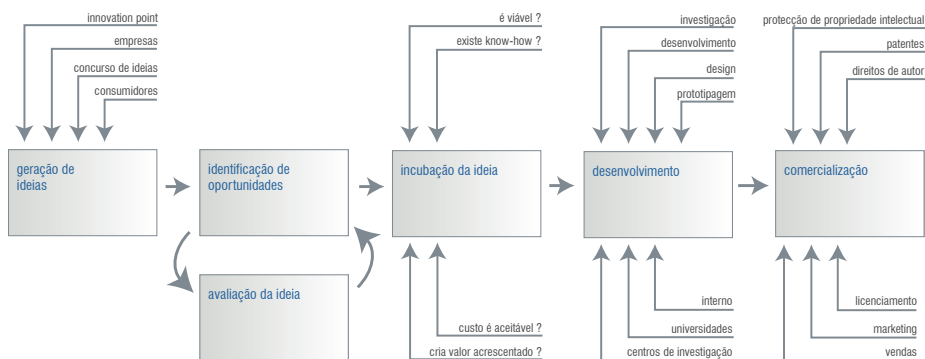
innovation point
empresas
concurso de ideias
consumidores

geração de ideias

identificação de oportunidades

avaliação da ideia

é viável ?
existe know-how ?

incubação da ideia

custo é aceitável ?
cria valor acrescentado ?

investigação
desenvolvimento
design
prototipagem

desenvolvimento

interno
universidades
centros de investigação

protecção de propriedade intelectual
patentes
direitos de autor

comercialização

licenciamento
marketing
vendas